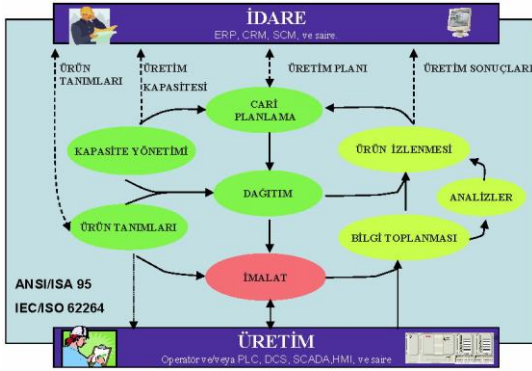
İDARE
ERP, CRM, SCM, ve saire.

ÜRÜN TANIMLARI
ÜRETİM KAPASİTESİ
ÜRETİM PLANI
ÜRETİM SONUÇLARI

CARİ PLANLAMA
KAPASİTE YÖNETİMİ
ÜRÜN İZLENMESİ
DAGITIM
ANALİZLER
ÜRÜN TANIMLARI
BİLGİ TOPLANMASI
İMALAT

ANSI/ISA 95
IEC/ISO 62264

ÜRETİM
Operatör ve/veya PLC, DCS, SCADA,HMI, ve saire